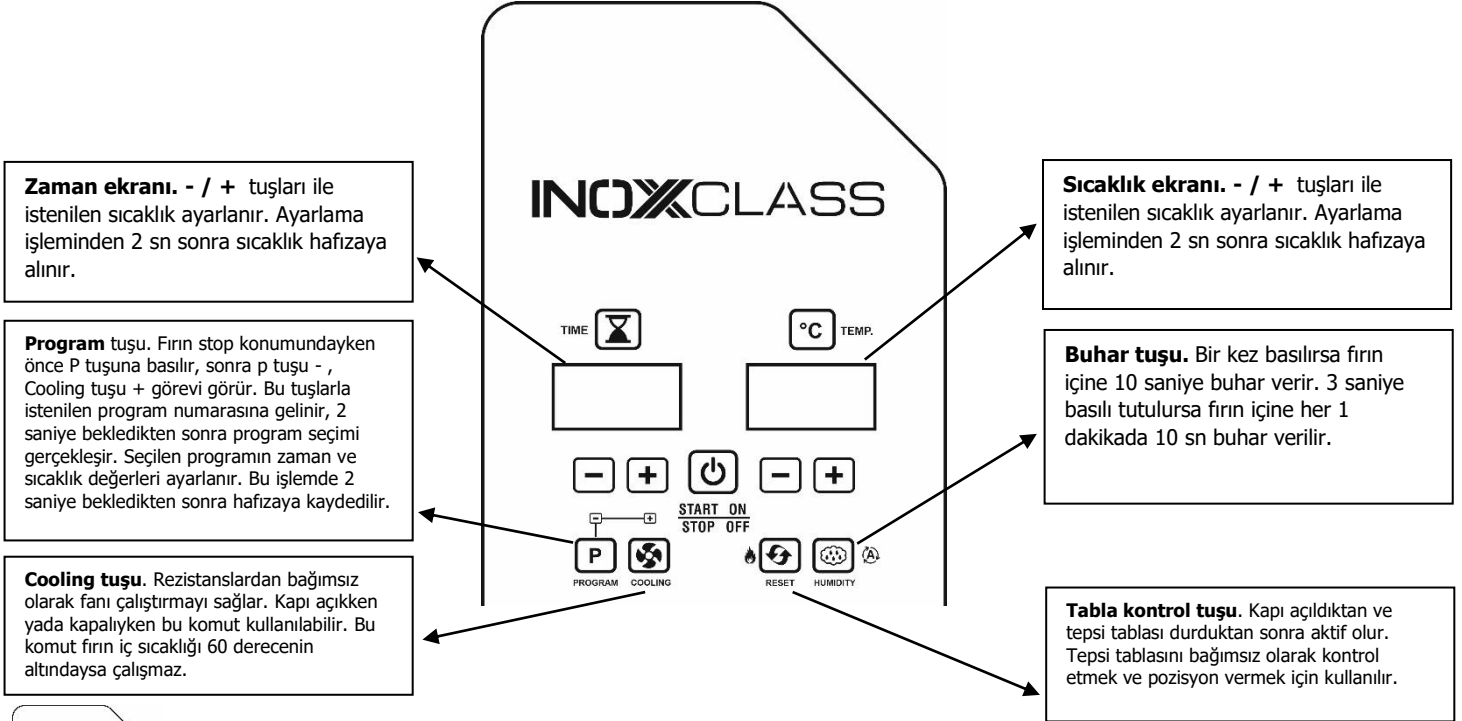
Zaman ekranı. - / + tuşları ile istenilen sıcaklık ayarlanır. Ayarlama işleminden 2 sn sonra sıcaklık hafızaya alınır.

Program tuşu. Fırın stop konumundayken önce P tuşuna basılır, sonra p tuşu - , Cooling tuşu + görevi görür. Bu tuşlarla istenilen program numarasına gelinir, 2 saniye bekledikten sonra program seçimi gerçekleşir. Seçilen programın zaman ve sıcaklık değerleri ayarlanır. Bu işlemde 2 saniye bekledikten sonra hafızaya kaydedilir.

Cooling tuşu. Rezistanslardan bağımsız olarak fanı çalıştırmayı sağlar. Kapı açıkken yada kapalıyken bu komut kullanılabilir. Bu komut fırın iç sıcaklığı 60 derecenin altındaysa çalışmaz.

INOXCLASS

TIME

°C TEMP.

START ON
STOP OFF

P
PROGRAM COOLING

RESET HUMIDITY

Sıcaklık ekranı. - / + tuşları ile istenilen sıcaklık ayarlanır. Ayarlama işleminden 2 sn sonra sıcaklık hafızaya alınır.

Buhar tuşu. Bir kez basılırsa fırın içine 10 saniye buhar verir. 3 saniye basılı tutulursa fırın içine her 1 dakikada 10 sn buhar verilir.

Tabla kontrol tuşu. Kapı açıldıktan ve tepsi tablası durduktan sonra aktif olur. Tepsi tablasını bağımsız olarak kontrol etmek ve pozisyon vermek için kullanılır.